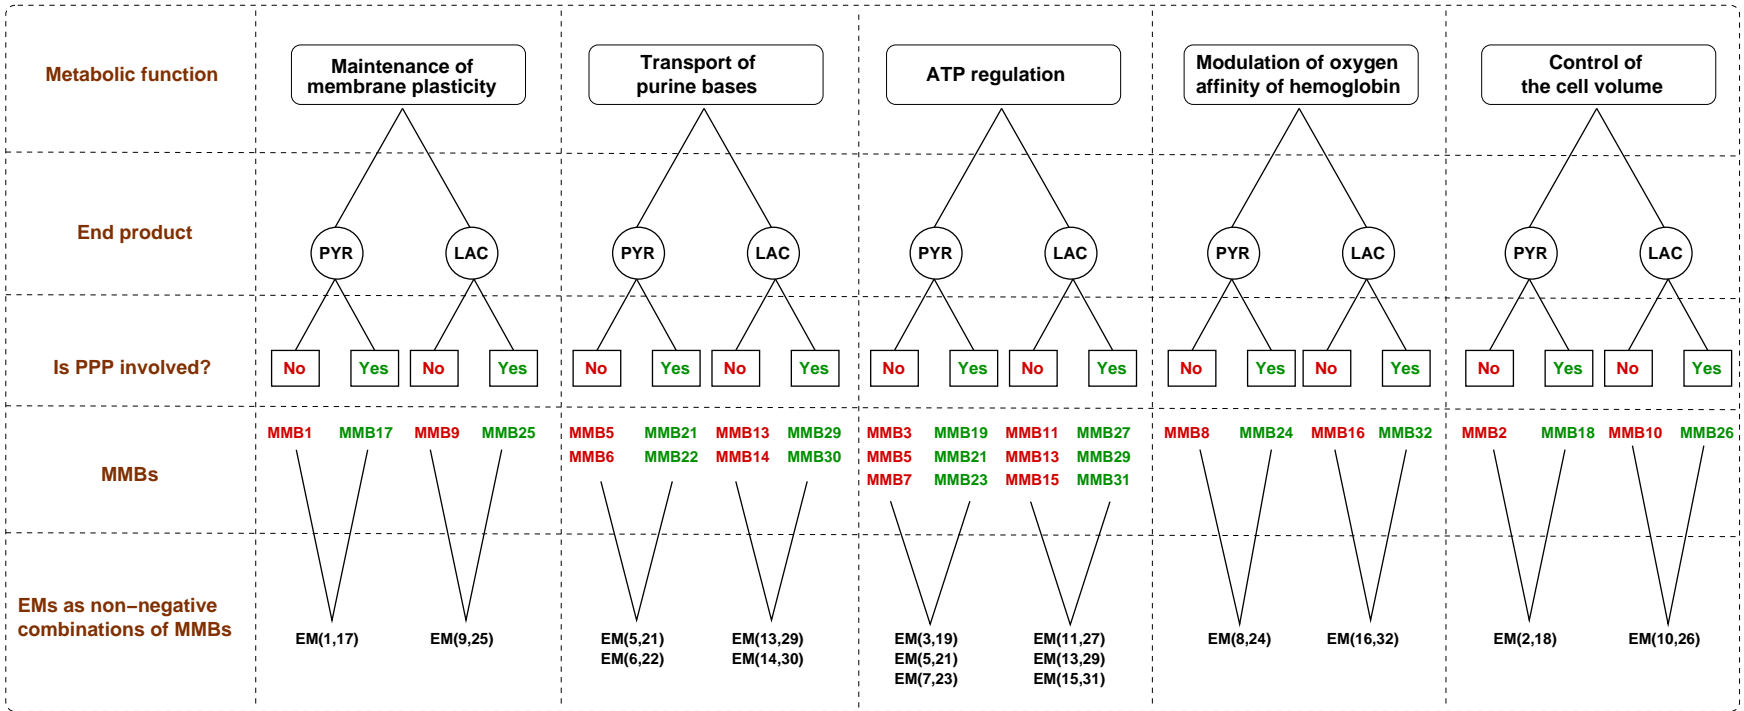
Metabolic function

Maintenance of membrane plasticity

Transport of purine bases

ATP regulation

Modulation of oxygen affinity of hemoglobin

Control of the cell volume

End product

PYR LAC PYR LAC PYR LAC PYR LAC PYR LAC

Is PPP involved?

No Yes No Yes No Yes No Yes No Yes No Yes No Yes No Yes No Yes No Yes

MMBs

MMB1 MMB17 MMB9 MMB25

MMB5 MMB6 MMB21 MMB22 MMB13 MMB14 MMB29 MMB30

MMB3 MMB5 MMB7 MMB19 MMB21 MMB23 MMB11 MMB13 MMB15 MMB27 MMB29 MMB31

MMB8 MMB24 MMB16 MMB32

MMB2 MMB18 MMB10 MMB26

EMs as non−negative combinations of MMBs

EM(1,17) EM(9,25)

EM(5,21) EM(6,22) EM(13,29) EM(14,30)

EM(3,19) EM(5,21) EM(7,23) EM(11,27) EM(13,29) EM(15,31)

EM(8,24) EM(16,32)

EM(2,18) EM(10,26)